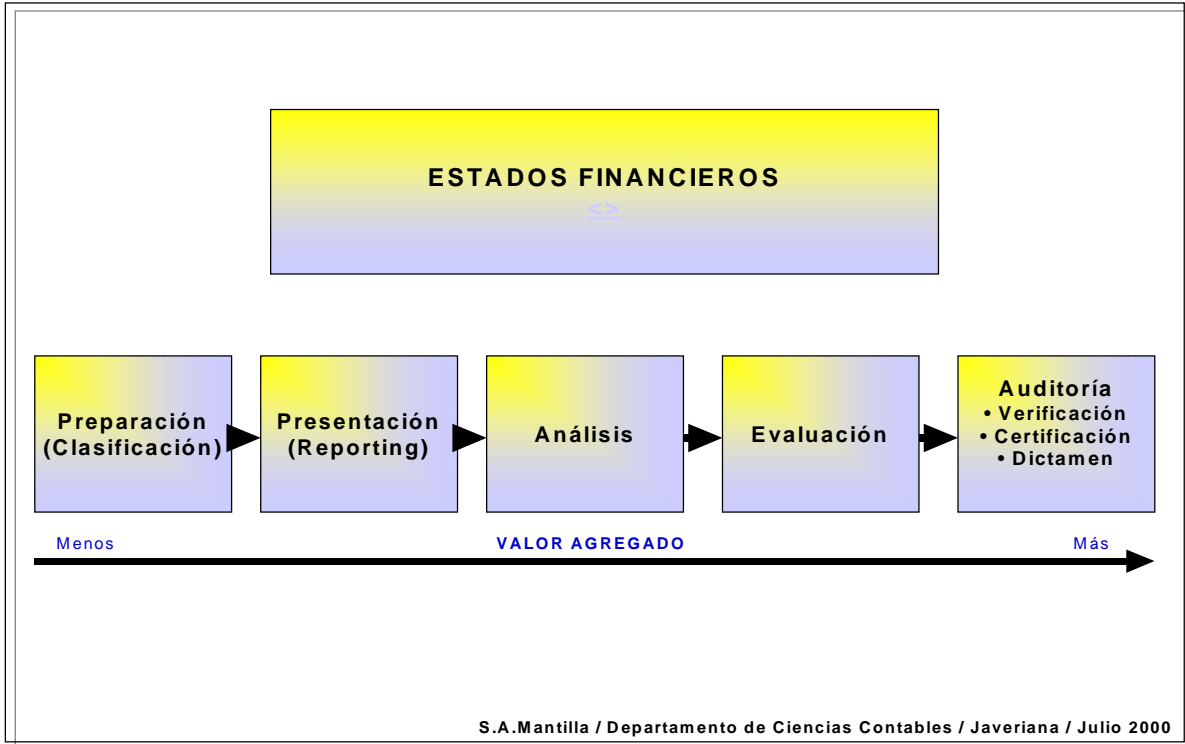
ESTADOS FINANCIEROS

<>

Preparación (Clasificación)

Presentación (Reporting)

Análisis

Evaluación

Auditoría
• Verificación
• Certificación
• Dictamen

Menos

VALOR AGREGADO

Más

S.A.Mantilla / Departamento de Ciencias Contables / Javeriana / Julio 2000